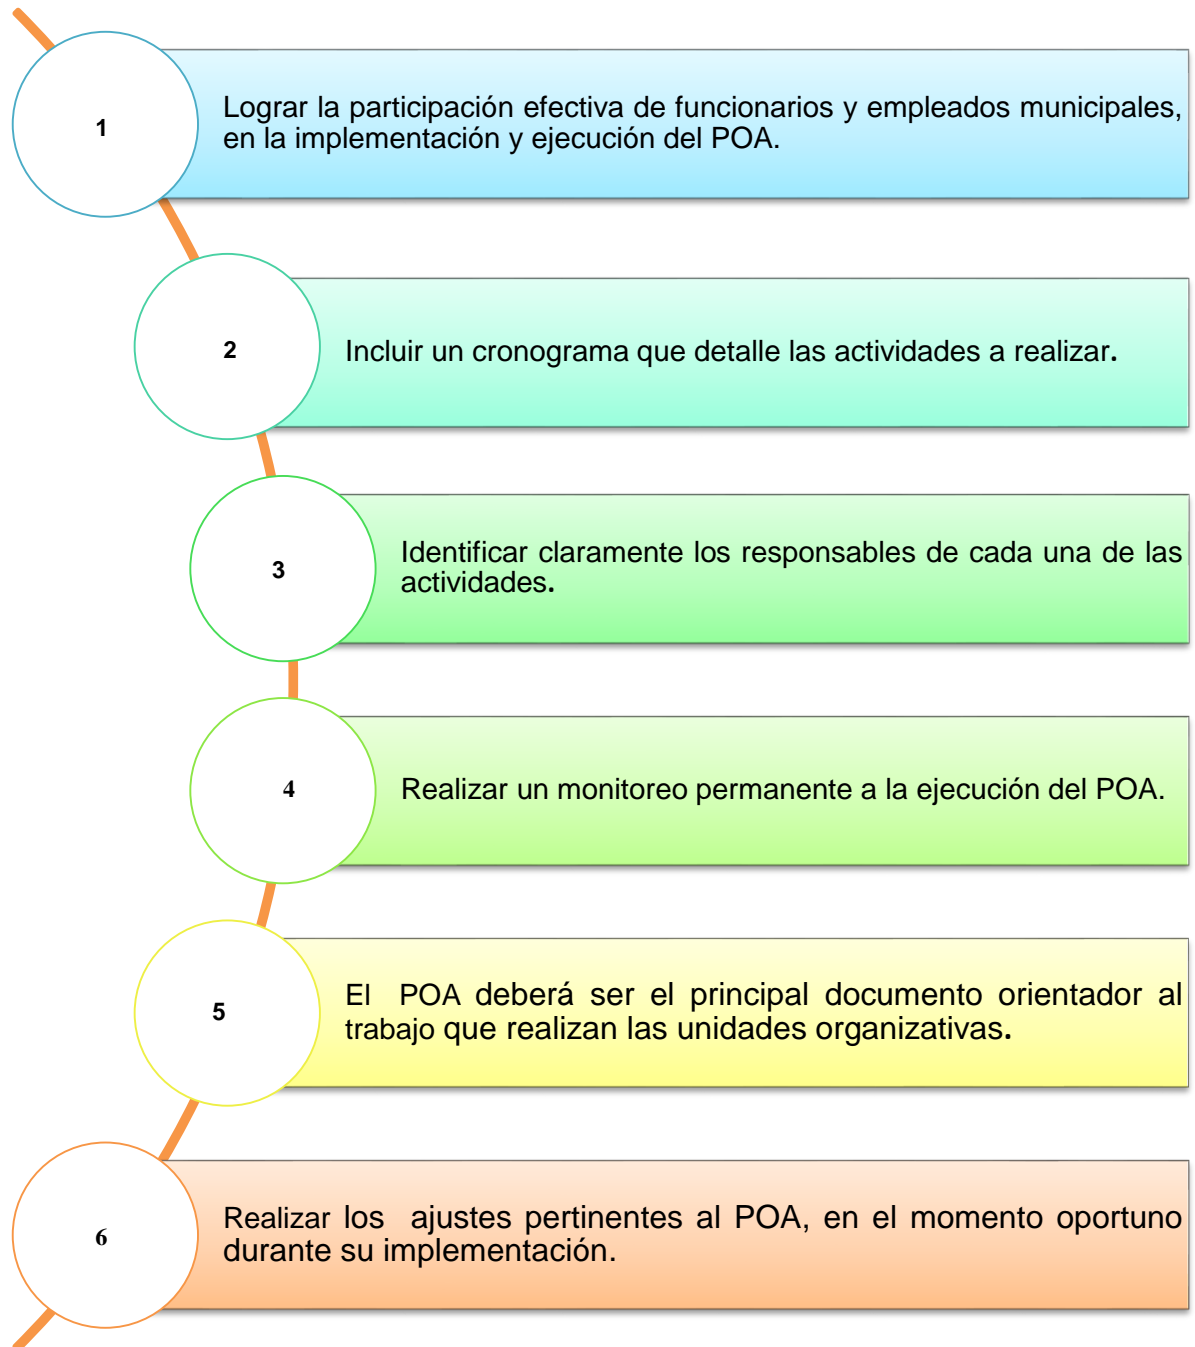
1

Lograr la participación efectiva de funcionarios y empleados municipales, en la implementación y ejecución del POA.

2

Incluir un cronograma que detalle las actividades a realizar.

3

Identificar claramente los responsables de cada una de las actividades.

4

Realizar un monitoreo permanente a la ejecución del POA.

5

El POA deberá ser el principal documento orientador al trabajo que realizan las unidades organizativas.

6

Realizar los ajustes pertinentes al POA, en el momento oportuno durante su implementación.